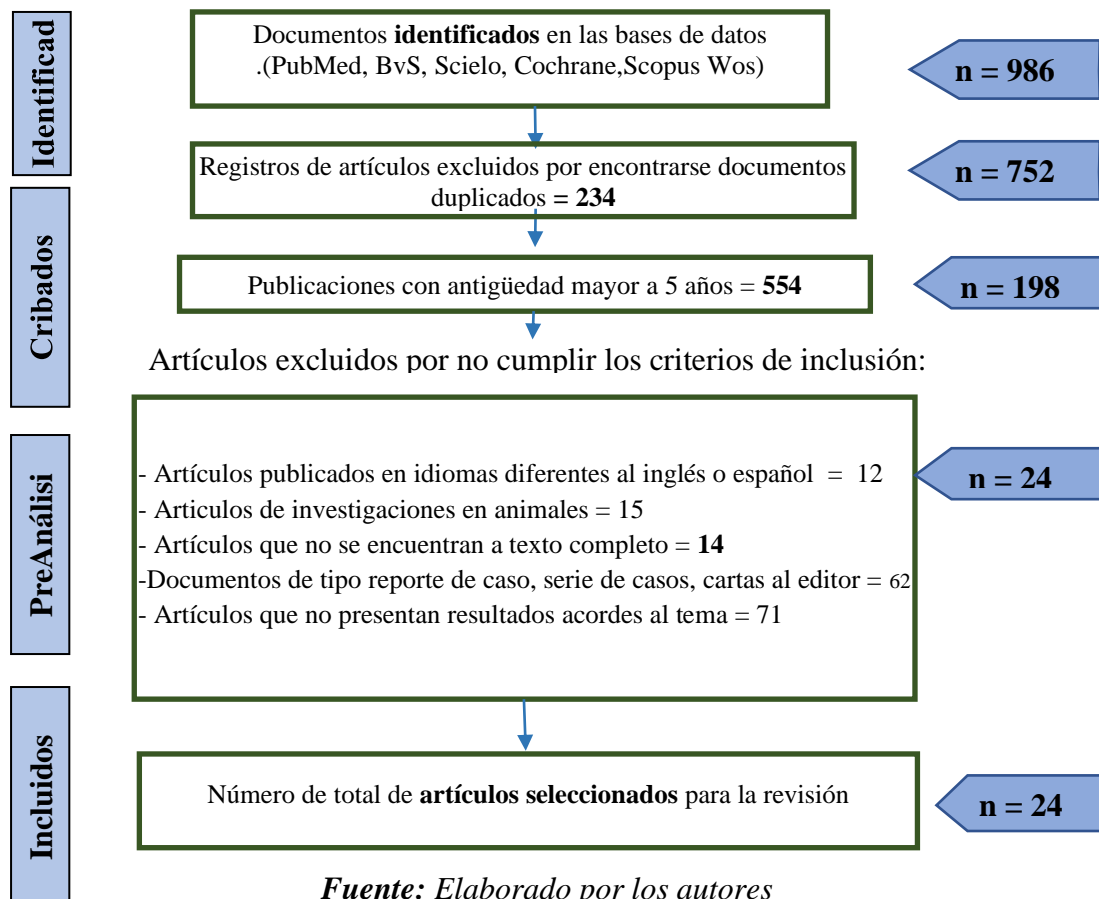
Identificad

Documentos **identificados** en las bases de datos .(PubMed, BvS, Scielo, Cochrane,Scopus Wos)

n = 986

Cribados

Registros de artículos excluidos por encontrarse documentos duplicados **= 234**

n = 752

Publicaciones con antigüedad mayor a 5 años = **554**

n = 198

Artículos excluidos por no cumplir los criterios de inclusión:

PreAnálisi

- Artículos publicados en idiomas diferentes al inglés o español = 12
- Articulos de investigaciones en animales = 15
- Artículos que no se encuentran a texto completo = **14**
-Documentos de tipo reporte de caso, serie de casos, cartas al editor = 62
- Artículos que no presentan resultados acordes al tema = 71

n = 24

Incluidos

Número de total de **artículos seleccionados** para la revisión

n = 24

***Fuente:*** *Elaborado por los autores*